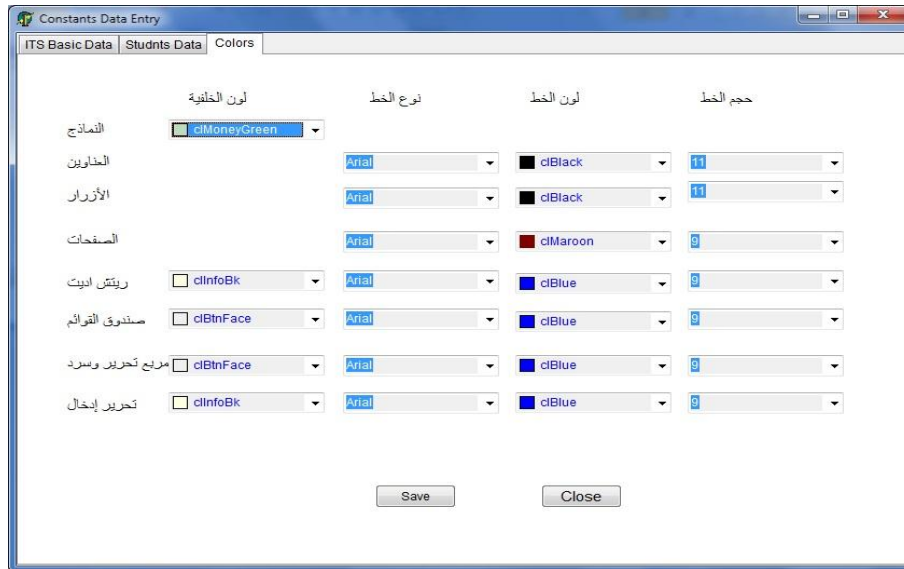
Constants Data Entry

ITS Basic Data | Studnts Data | Colors

| | لون الخلفية | نوع الخط | لون الخط | حجم الخط |
|---|---|---|---|---|
| النماذج | clMoneyGreen | | | |
| العناوين | | Arial | clBlack | 11 |
| الأزرار | | Arial | clBlack | 11 |
| الصفحات | | Arial | clMaroon | 9 |
| ريتش اديت | clInfoBk | Arial | clBlue | 9 |
| صندوق القوائم | clBtnFace | Arial | clBlue | 9 |
| مربع تحرير وسرد | clBtnFace | Arial | clBlue | 9 |
| تحرير إدخال | clInfoBk | Arial | clBlue | 9 |

Save

Close